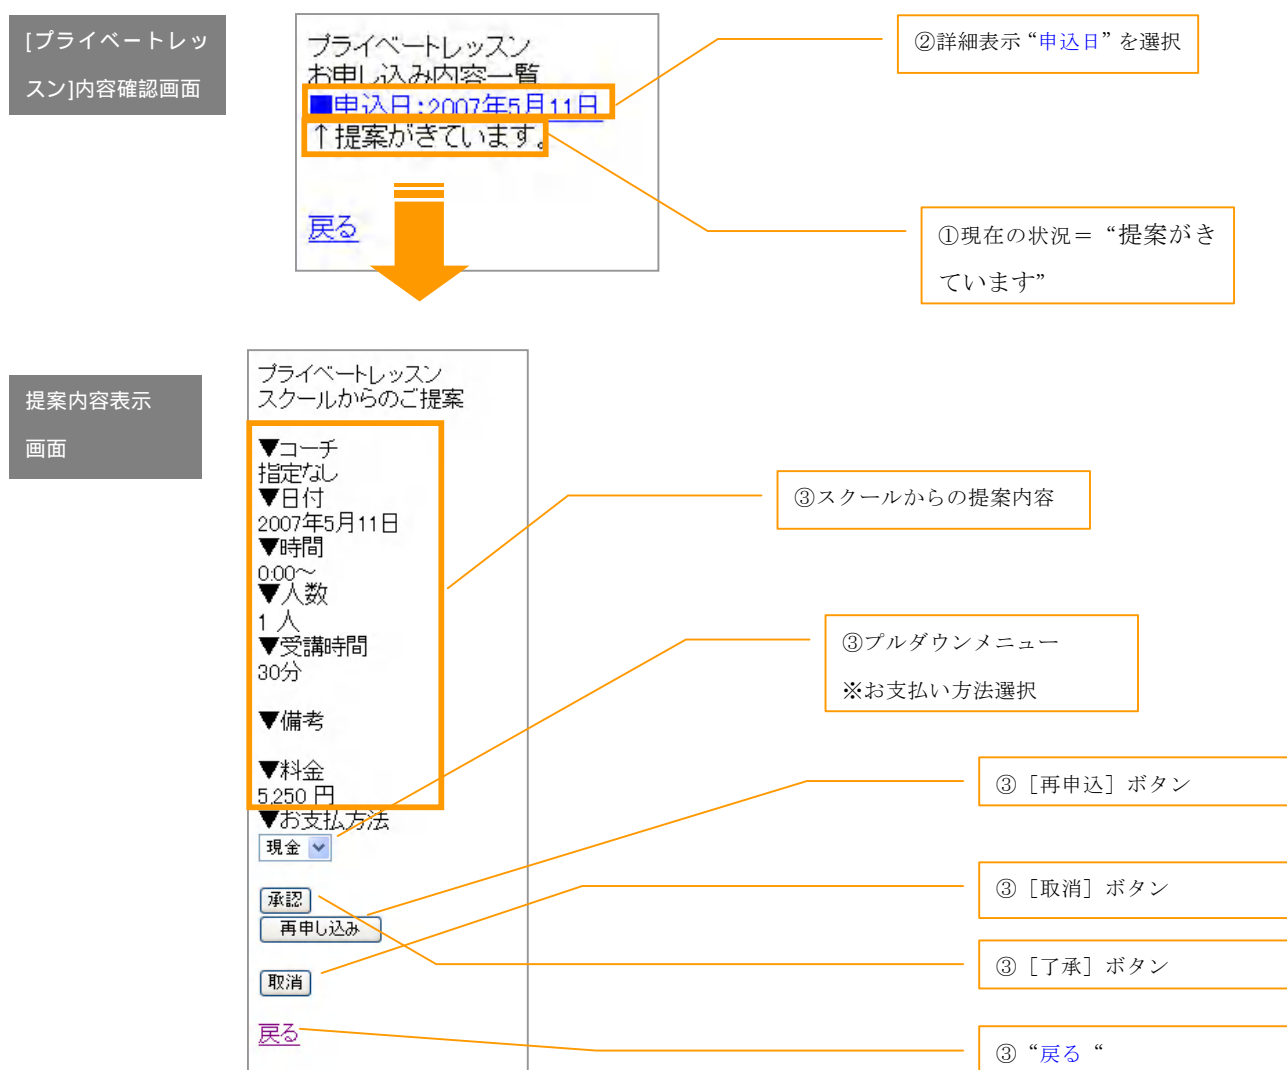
[プライベートレッスン]内容確認画面

プライベートレッスン
お申し込み内容一覧
■申込日：2007年5月11日
↑提案がきています。

戻る

②詳細表示“申込日”を選択

①現在の状況＝“提案がきています”

提案内容表示画面

プライベートレッスン
スクールからのご提案

▼コーチ
指定なし
▼日付
2007年5月11日
▼時間
0:00～
▼人数
1人
▼受講時間
30分

▼備考

▼料金
5,250 円
▼お支払方法
現金

承認
再申し込み

取消

戻る

③スクールからの提案内容

③プルダウンメニュー
※お支払い方法選択

③［再申込］ボタン

③［取消］ボタン

③［了承］ボタン

③“戻る“